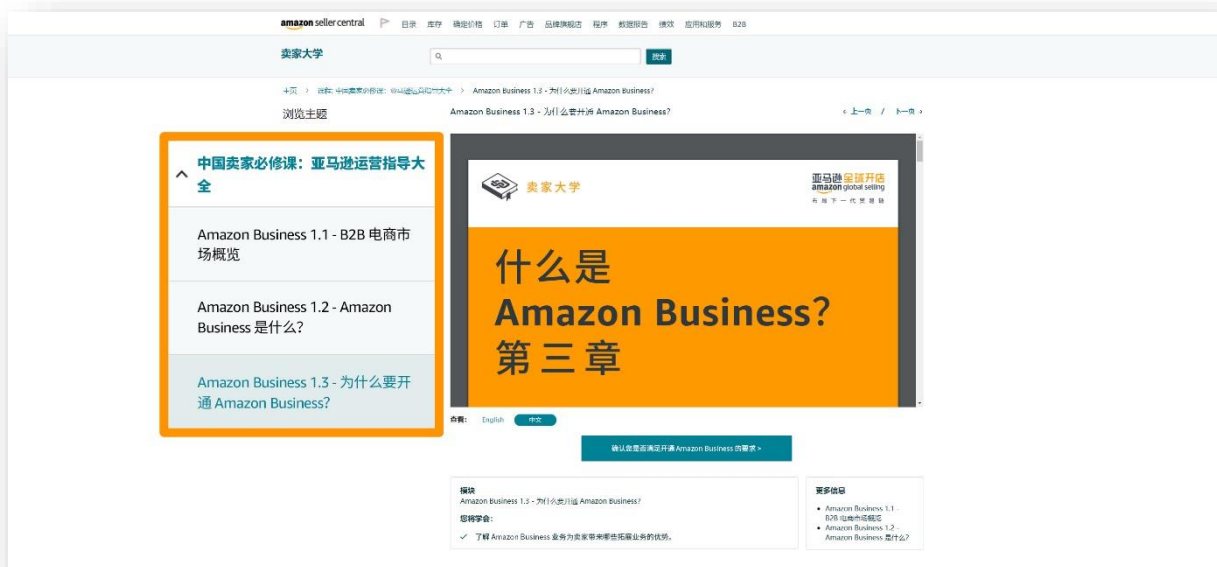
amazon seller central 目录 库存 确定价格 订单 广告 品牌旗舰店 程序 数据报告 绩效 应用和服务 B2B

卖家大学 搜索

主页 > 课程: 中国卖家必修课: 亚马逊运营指导大全 > Amazon Business 1.3 - 为什么要开通 Amazon Business?

浏览主题

Amazon Business 1.3 - 为什么要开通 Amazon Business?

‹ 上一页 / 下一页 ›

中国卖家必修课：亚马逊运营指导大全

Amazon Business 1.1 - B2B 电商市场概览

Amazon Business 1.2 - Amazon Business 是什么?

Amazon Business 1.3 - 为什么要开通 Amazon Business?

卖家大学

亚马逊全球开店
amazon global selling
书写下一代贸易链

什么是
Amazon Business?
第三章

查看: English 中文

确认您是否满足开通 Amazon Business 的要求 >

模块
Amazon Business 1.3 - 为什么要开通 Amazon Business?

您将学会:

✓ 了解 Amazon Business 业务为卖家带来哪些拓展业务的优势。

更多信息

• Amazon Business 1.1 - B2B 电商市场概览
• Amazon Business 1.2 - Amazon Business 是什么?